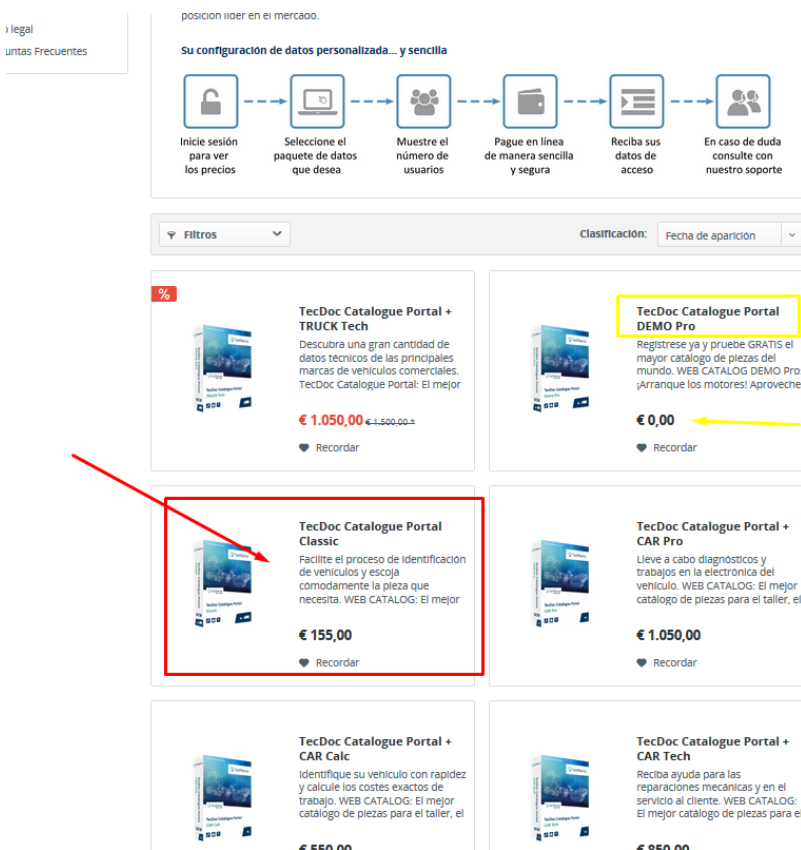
o legal
untas Frecuentes

posición líder en el mercado.

Su configuración de datos personalizada... y sencilla

Inicie sesión para ver los precios

Seleccione el paquete de datos que desea

Muestre el número de usuarios

Pague en línea de manera sencilla y segura

Reciba sus datos de acceso

En caso de duda consulte con nuestro soporte

Filtros

Clasificación: Fecha de aparición

%

TecDoc Catalogue Portal + TRUCK Tech

Descubra una gran cantidad de datos técnicos de las principales marcas de vehículos comerciales. TecDoc Catalogue Portal: El mejor

€ 1.050,00 € 1.500,00 *

Recordar

TecDoc Catalogue Portal DEMO Pro

Regístrese ya y pruebe GRATIS el mayor catálogo de piezas del mundo. WEB CATALOG DEMO Pro ¡Arranque los motores! Aproveche

€ 0,00

Recordar

TecDoc Catalogue Portal Classic

Facilite el proceso de identificación de vehículos y escoja cómodamente la pieza que necesita. WEB CATALOG: El mejor

€ 155,00

Recordar

TecDoc Catalogue Portal + CAR Pro

Lleve a cabo diagnósticos y trabajos en la electrónica del vehículo. WEB CATALOG: El mejor catálogo de piezas para el taller, el

€ 1.050,00

Recordar

TecDoc Catalogue Portal + CAR Calc

Identifique su vehículo con rapidez y calcule los costes exactos de trabajo. WEB CATALOG: El mejor catálogo de piezas para el taller, el

€ 550,00

TecDoc Catalogue Portal + CAR Tech

Reciba ayuda para las reparaciones mecánicas y en el servicio al cliente. WEB CATALOG: El mejor catálogo de piezas para el

€ 850,00